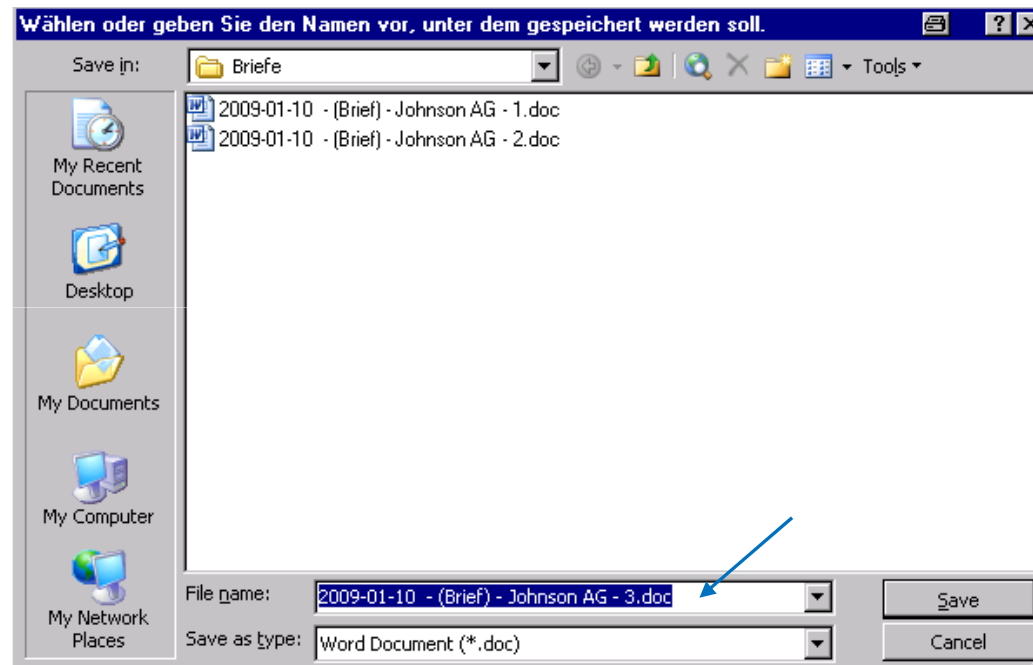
Wählen oder geben Sie den Namen vor, unter dem gespeichert werden soll.

?

Save in:

Briefe

Tools

My Recent Documents

Desktop

My Documents

My Computer

My Network Places

2009-01-10 - (Brief) - Johnson AG - 1.doc

2009-01-10 - (Brief) - Johnson AG - 2.doc

File name:

2009-01-10 - (Brief) - Johnson AG - 3.doc

Save as type:

Word Document (*.doc)

Save

Cancel